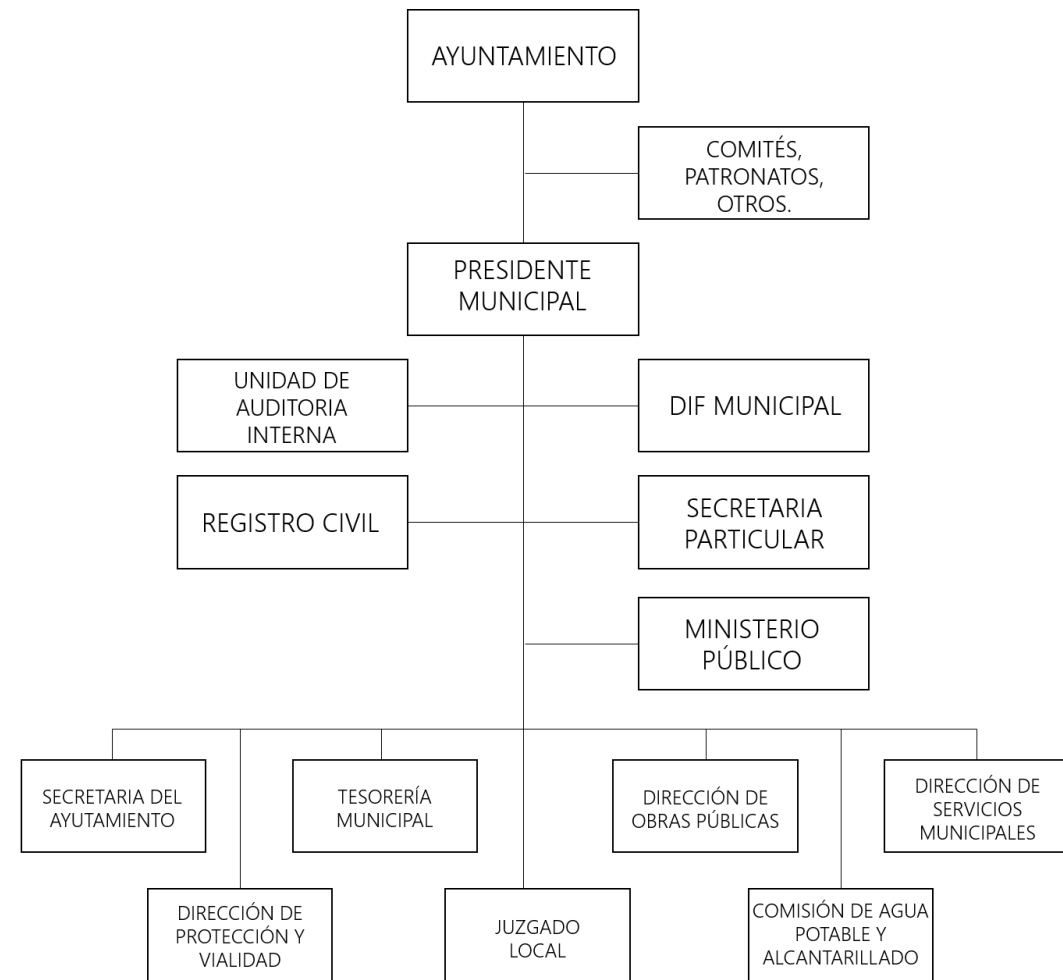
AYUNTAMIENTO

COMITÉS, PATRONATOS, OTROS.

PRESIDENTE MUNICIPAL

UNIDAD DE AUDITORIA INTERNA

DIF MUNICIPAL

REGISTRO CIVIL

SECRETARIA PARTICULAR

MINISTERIO PÚBLICO

SECRETARIA DEL AYUTAMIENTO

TESORERÍA MUNICIPAL

DIRECCIÓN DE OBRAS PÚBLICAS

DIRECCIÓN DE SERVICIOS MUNICIPALES

DIRECCIÓN DE PROTECCIÓN Y VIALIDAD

JUZGADO LOCAL

COMISIÓN DE AGUA POTABLE Y ALCANTARILLADO